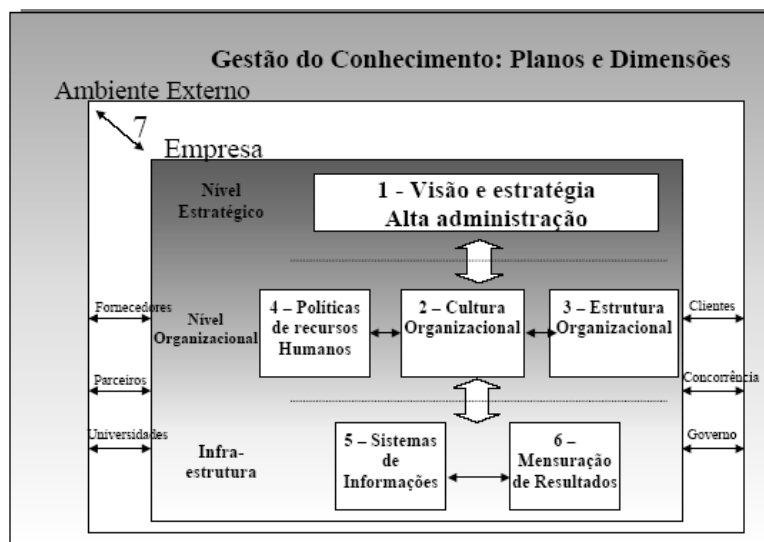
Gestão do Conhecimento: Planos e Dimensões

Ambiente Externo

7

Empresa

Nível Estratégico

1 - Visão e estratégia
Alta administração

Fornecedores

Nível Organizacional

4 – Políticas de recursos Humanos

2 – Cultura Organizacional

3 – Estrutura Organizacional

Clientes

Parceiros

Concorrência

Universidades

Infra-estrutura

5 – Sistemas de Informações

6 – Mensuração de Resultados

Governo